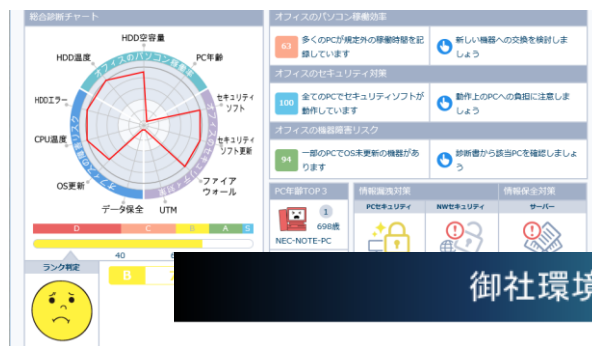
総合診断チャート

HDD空容量
PC年齢
HDD温度
セキュリティソフト
HDDエラー
セキュリティソフト更新
CPU温度
ファイアウォール
OS更新
データ保全
UTM
オフィスのパソコン稼働率
オフィスの機器障害リスク
オフィスのセキュリティ

D
C
B
A
S
40
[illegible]

ランク判定
B

オフィスのパソコン稼働効率
63 多くのPCが規定外の稼働時間を記録しています
新しい機器への交換を検討しましょう

オフィスのセキュリティ対策
100 全てのPCでセキュリティソフトが動作しています
動作上のPCへの負担に注意しましょう

オフィスの機器障害リスク
94 一部のPCでOS未更新の機器があります
診断書から該当PCを確認しましょう

PC年齢TOP 3
1
698歳
NEC-NOTE-PC

情報漏洩対策
PCセキュリティ
NWセキュリティ

情報保全対策
サーバー

御社環境